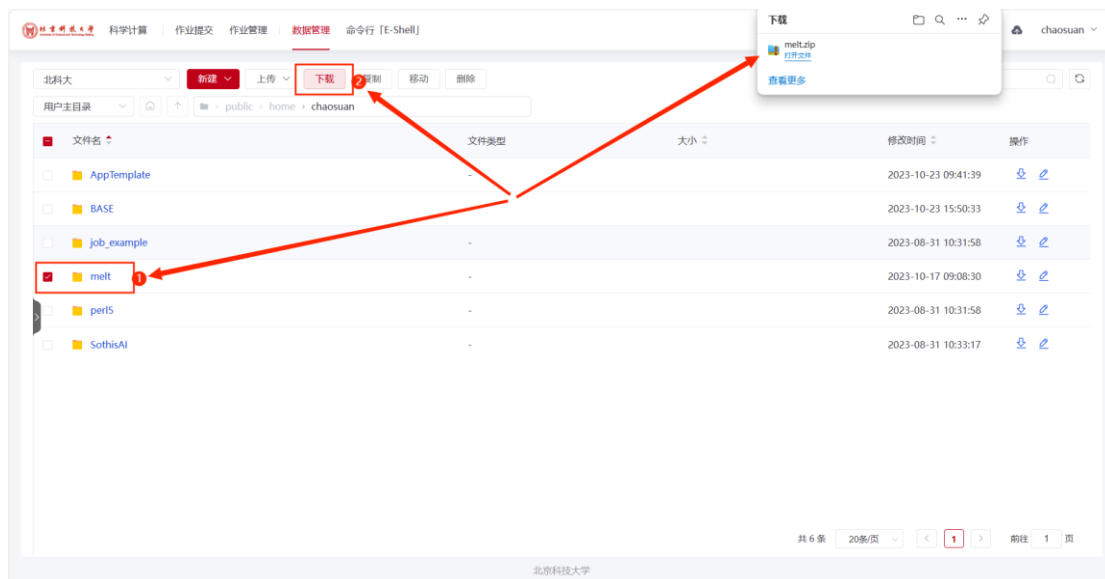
北京科技大学 科学计算 作业提交 作业管理 数据管理 命令行「E-Shell」

chaosuan

下载
melt.zip
打开文件
查看更多

北科大 新建 上传 下载 复制 移动 删除

用户主目录 public › home › chaosuan

| 文件名 | 文件类型 | 大小 | 修改时间 | 操作 |
|---|---|---|---|---|
| AppTemplate | - | | 2023-10-23 09:41:39 | |
| BASE | - | | 2023-10-23 15:50:33 | |
| job_example | - | | 2023-08-31 10:31:58 | |
| melt | - | | 2023-10-17 09:08:30 | |
| perl5 | - | | 2023-08-31 10:31:58 | |
| SothisAI | - | | 2023-08-31 10:33:17 | |

1
2

共 6 条 20条/页 1 前往 1 页

北京科技大学